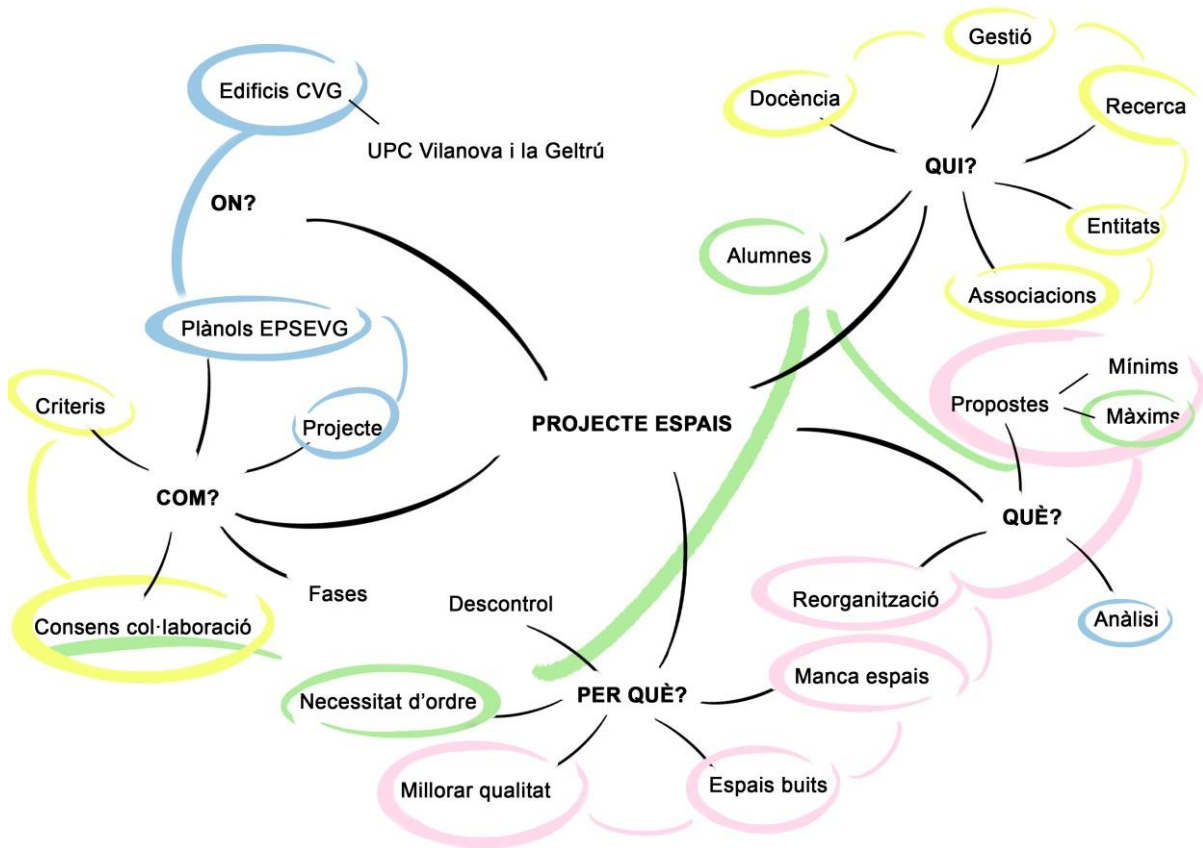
PROJECTE ESPAIS

ON?
Edificis CVG
UPC Vilanova i la Geltrú

QUI?
Gestió
Docència
Recerca
Entitats
Alumnes
Associacions

COM?
Plànols EPSEVG
Criteris
Projecte
Consens col·laboració
Fases

QUÈ?
Propostes
Mínims
Màxims
Reorganització
Anàlisi

PER QUÈ?
Descontrol
Necessitat d'ordre
Manca espais
Millorar qualitat
Espais buits